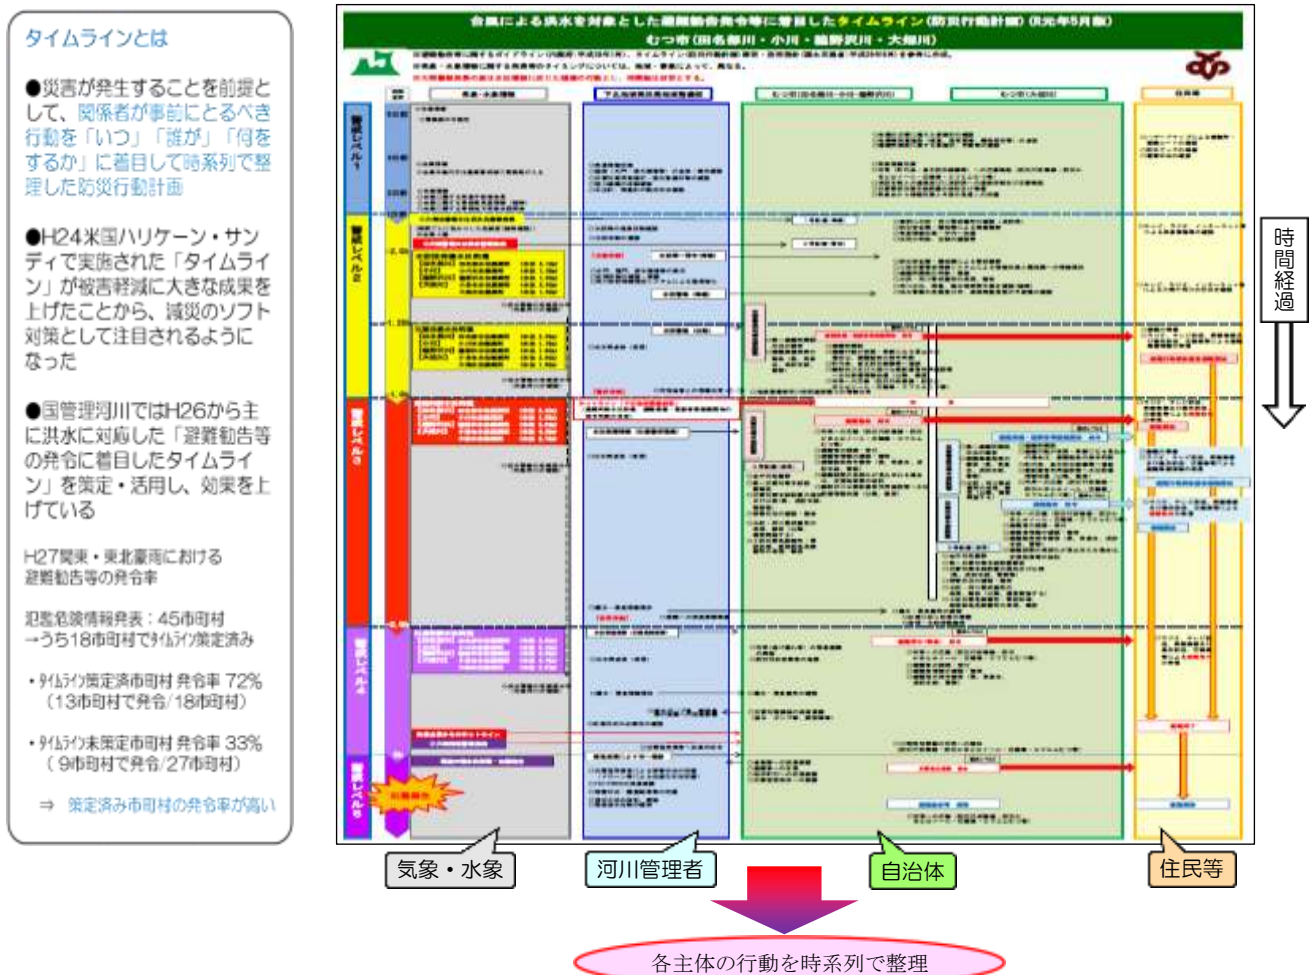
タイムラインとは

●災害が発生することを前提として、関係者が事前にとるべき行動を「いつ」「誰が」「何をするか」に着目して時系列で整理した防災行動計画

●H24米国ハリケーン・サンディで実施された「タイムライン」が被害軽減に大きな成果を上げたことから、減災のソフト対策として注目されるようになった

●国管理河川ではH26から主に洪水に対応した「避難勧告等の発令に着目したタイムライン」を策定・活用し、効果を上げている

H27関東・東北豪雨における避難勧告等の発令率

氾濫危険情報発表：45市町村
→うち18市町村でﾀｲﾑﾗｲﾝ策定済み

・ﾀｲﾑﾗｲﾝ策定済市町村 発令率 72%
（13市町村で発令/18市町村）

・ﾀｲﾑﾗｲﾝ未策定市町村 発令率 33%
（ 9市町村で発令/27市町村）

⇒ 策定済み市町村の発令率が高い

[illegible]

むつ市（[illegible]）

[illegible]

時間経過

気象・水象

河川管理者

自治体

住民等

各主体の行動を時系列で整理